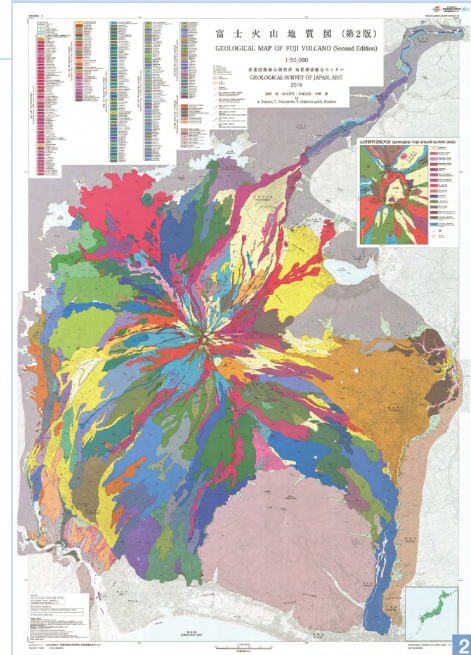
富士火山地質図（第2版）

GEOLOGICAL MAP OF FUJI VOLCANO (Second Edition)

1:50,000

産業技術総合研究所 地質調査総合センター

GEOLOGICAL SURVEY OF JAPAN, AIST

2016

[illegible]

山頂部火口地質図 (geological map around summit area)

2